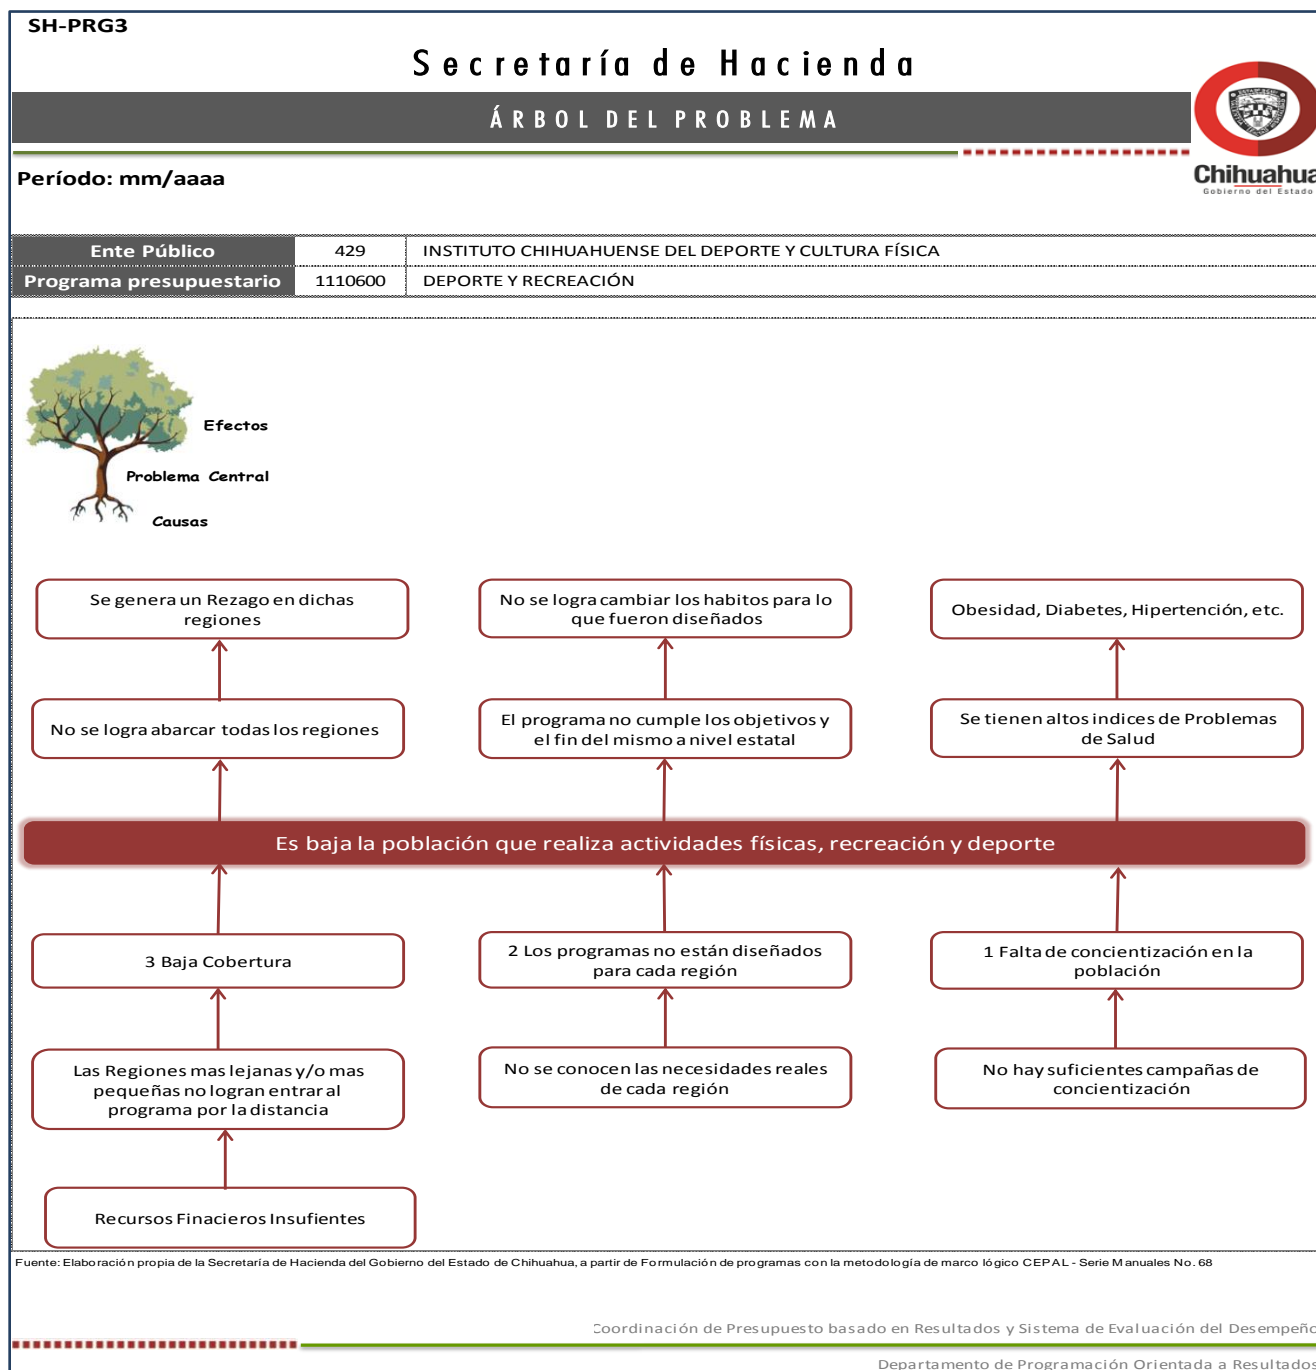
SH-PRG3

Secretaría de Hacienda

ÁRBOL DEL PROBLEMA

Chihuahua
Gobierno del Estado

Período: mm/aaaa

| Ente Público | 429 | INSTITUTO CHIHUAHUENSE DEL DEPORTE Y CULTURA FÍSICA |
|---|---|---|
| Programa presupuestario | 1110600 | DEPORTE Y RECREACIÓN |

Efectos
Problema Central
Causas

Se genera un Rezago en dichas regiones

No se logra cambiar los habitos para lo que fueron diseñados

Obesidad, Diabetes, Hipertención, etc.

No se logra abarcar todas los regiones

El programa no cumple los objetivos y el fin del mismo a nivel estatal

Se tienen altos indices de Problemas de Salud

Es baja la población que realiza actividades físicas, recreación y deporte

3 Baja Cobertura

2 Los programas no están diseñados para cada región

1 Falta de concientización en la población

Las Regiones mas lejanas y/o mas pequeñas no logran entrar al programa por la distancia

No se conocen las necesidades reales de cada región

No hay suficientes campañas de concientización

Recursos Finacieros Insufientes

Fuente: Elaboración propia de la Secretaria de Hacienda del Gobierno del Estado de Chihuahua, a partir de Formulación de programas con la metodología de marco lógico CEPAL - Serie Manuales No. 68

Coordinación de Presupuesto basado en Resultados y Sistema de Evaluación del Desempeño

Departamento de Programación Orientada a Resultados